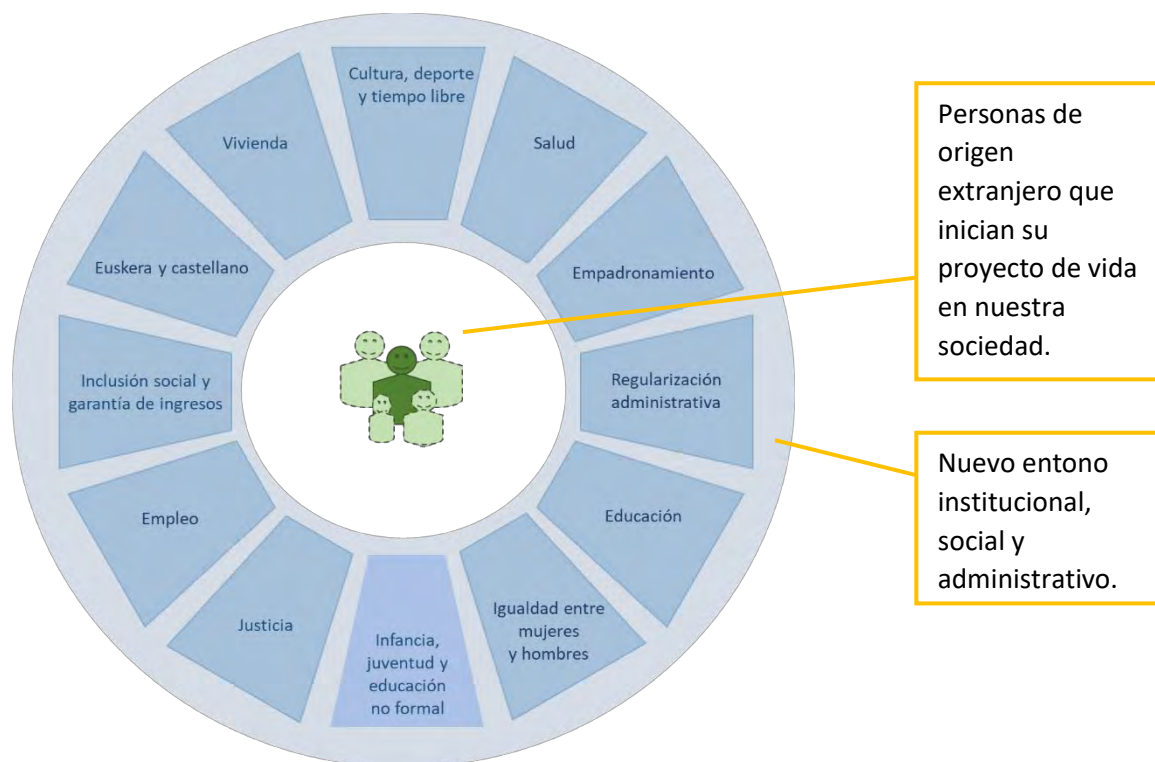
Cultura, deporte y tiempo libre

Salud

Empadronamiento

Regularización administrativa

Educación

Igualdad entre mujeres y hombres

Infancia, juventud y educación no formal

Justicia

Empleo

Inclusión social y garantía de ingresos

Euskera y castellano

Vivienda

Personas de origen extranjero que inician su proyecto de vida en nuestra sociedad.

Nuevo entono institucional, social y administrativo.